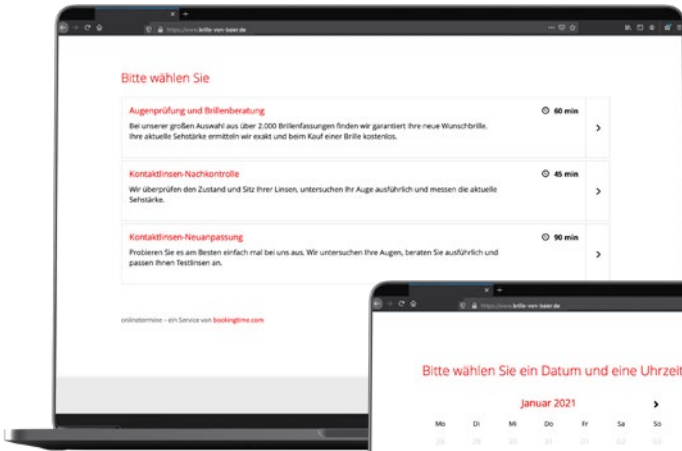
https://www.brille-von-baier.de

Bitte wählen Sie

Augenprüfung und Brillenberatung
60 min
Bei unserer großen Auswahl aus über 2.000 Brillenfassungen finden wir garantiert Ihre neue Wunschbrille. Ihre aktuelle Sehstärke ermitteln wir exakt und beim Kauf einer Brille kostenlos.

Kontaktlinsen-Nachkontrolle
45 min
Wir überprüfen den Zustand und Sitz Ihrer Linsen, untersuchen Ihr Auge ausführlich und messen die aktuelle Sehstärke.

Kontaktlinsen-Neuanpassung
90 min
Probieren Sie es am Besten einfach mal bei uns aus. Wir untersuchen Ihre Augen, beraten Sie ausführlich und passen Ihnen Testlinsen an.

onlinetermine – ein Service von bookingtime.com

https://www.brille-von-baier.de

Bitte wählen Sie ein Datum und eine Uhrzeit

Januar 2021

| Mo | Di | Mi | Do | Fr | Sa | So |
|---|---|---|---|---|---|---|
| 28 | 29 | 30 | 31 | 01 | 02 | 03 |